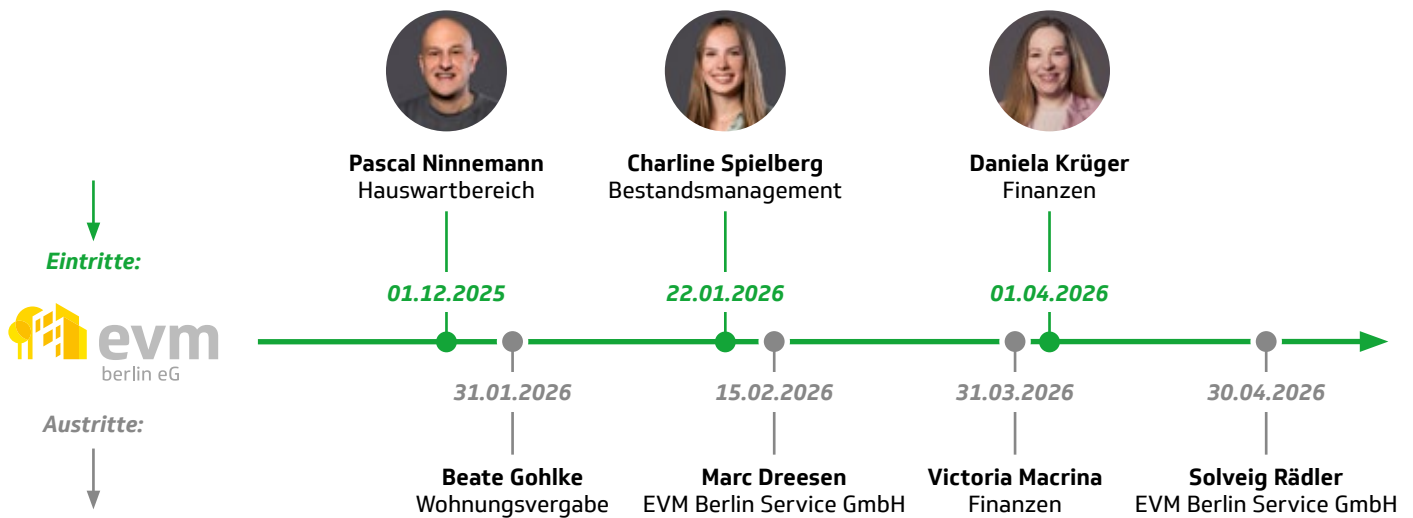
Pascal Ninnemann
Hauswartbereich

Charline Spielberg
Bestandsmanagement

Daniela Krüger
Finanzen

Eintritte:

01.12.2025

22.01.2026

01.04.2026

evm
berlin eG

31.01.2026

15.02.2026

31.03.2026

30.04.2026

Austritte:

Beate Gohlke
Wohnungsvergabe

Marc Dreesen
EVM Berlin Service GmbH

Victoria Macrina
Finanzen

Solveig Rädler
EVM Berlin Service GmbH